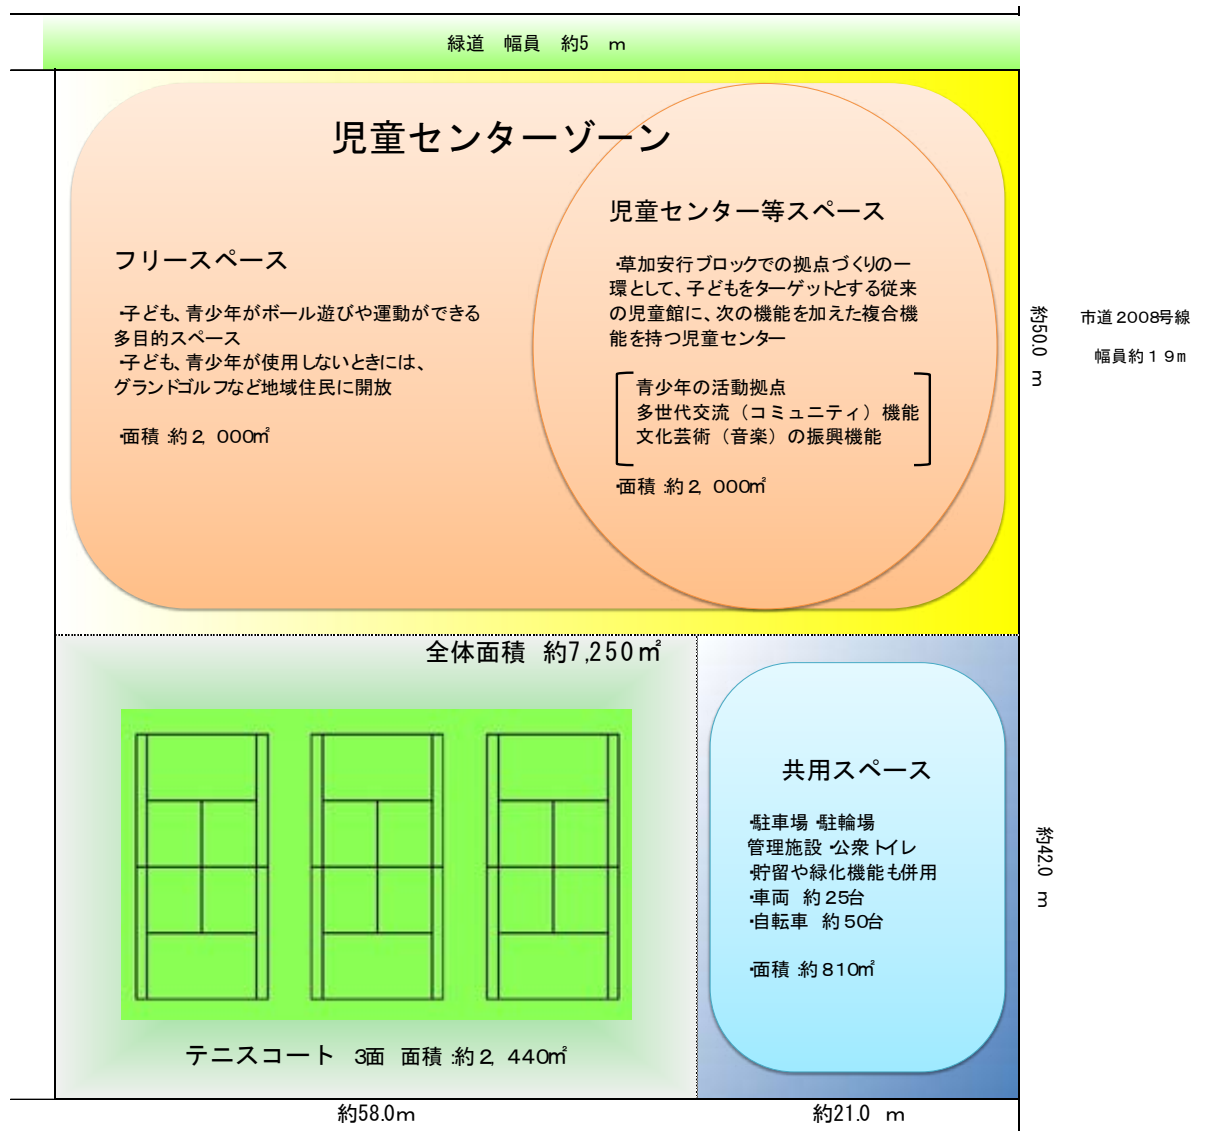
緑道　幅員　約5　m

児童センターゾーン

フリースペース

・子ども、青少年がボール遊びや運動ができる多目的スペース
・子ども、青少年が使用しないときには、グランドゴルフなど地域住民に開放

・面積 約2，000㎡

児童センター等スペース

・草加安行ブロックでの拠点づくりの一環として、子どもをターゲットとする従来の児童館に、次の機能を加えた複合機能を持つ児童センター

青少年の活動拠点
多世代交流（コミュニティ）機能
文化芸術（音楽）の振興機能

・面積 約2，000㎡

約50.0　m

市道2008号線

幅員約１９m

全体面積　約7,250㎡

共用スペース

・駐車場 ・駐輪場
管理施設 ・公衆トイレ
・貯留や緑化機能も併用
・車両　約25台
・自転車　約50台

・面積 約810㎡

約42.0　m

テニスコート　3面　面積 約2，440㎡

約58.0m

約21.0　m